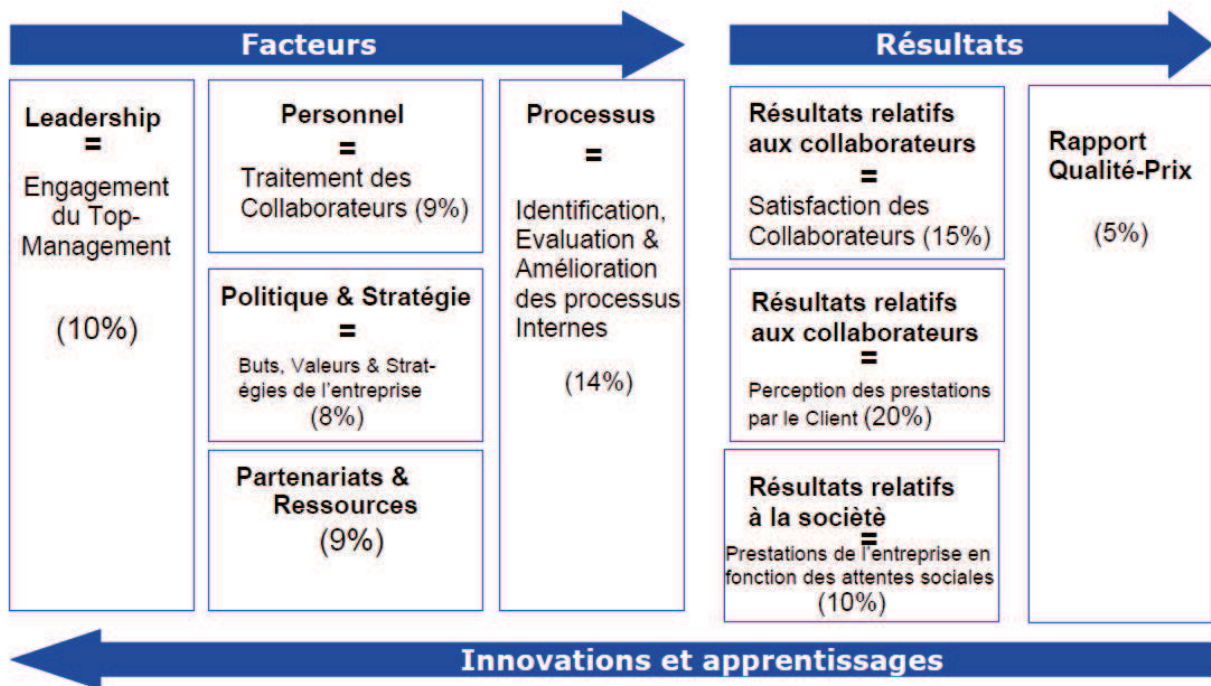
Facteurs

Résultats

Leadership
=
Engagement du Top-Management

(10%)

Personnel
=
Traitement des Collaborateurs (9%)

Politique & Stratégie
=
Buts, Valeurs & Stratégies de l'entreprise
(8%)

Partenariats & Ressources
(9%)

Processus
=
Identification, Evaluation & Amélioration des processus Internes

(14%)

Résultats relatifs aux collaborateurs
=
Satisfaction des Collaborateurs (15%)

Résultats relatifs aux collaborateurs
=
Perception des prestations par le Client (20%)

Résultats relatifs à la sociètè
=
Prestations de l'entreprise en fonction des attentes sociales
(10%)

Rapport Qualité-Prix

(5%)

Innovations et apprentissages